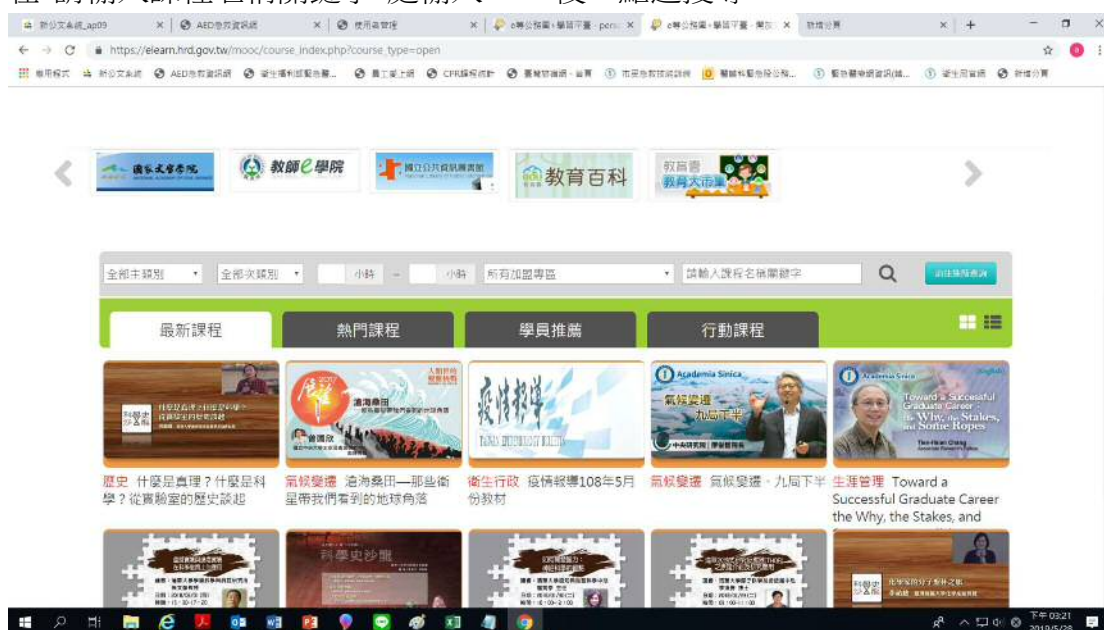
在「請輸入課程名稱關鍵字」處輸入 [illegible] 後，點選搜尋

新公文系統_ap09 | AED急救資訊網 | 使用者管理 | e等公務園+學習平臺 | e等公務園+學習平臺 | 新增分頁

https://elearn.hrd.gov.tw/mooc/course_index.php?course_type=open

應用程式 新公文系統 AED急救資訊網 衛生福利部醫事... 員工差上網 CPR隊長統計 醫療救護網 市民急救技術訓練 醫護科醫療服務... 醫事人員資訊 衛生局首頁 新增分頁

國家文官學院 教師e學院 國立公共資訊圖書館 教育百科 教育部 教育大市集

全部主類別 全部次類別 小時 ~ 小時 所有加盟專區 請輸入課程名稱關鍵字 前往進階查詢

最新課程 熱門課程 學員推薦 行動課程

歷史 什麼是真理？什麼是科學？從實驗室的歷史談起

氣候變遷 滄海桑田—那些衛星帶我們看到的地球角落

衛生行政 疫情報導108年5月份教材

氣候變遷 氣候變遷，九局下半

生涯管理 Toward a Successful Graduate Career the Why, the Stakes, and

科學史沙龍

下午 03:21 2019/5/28